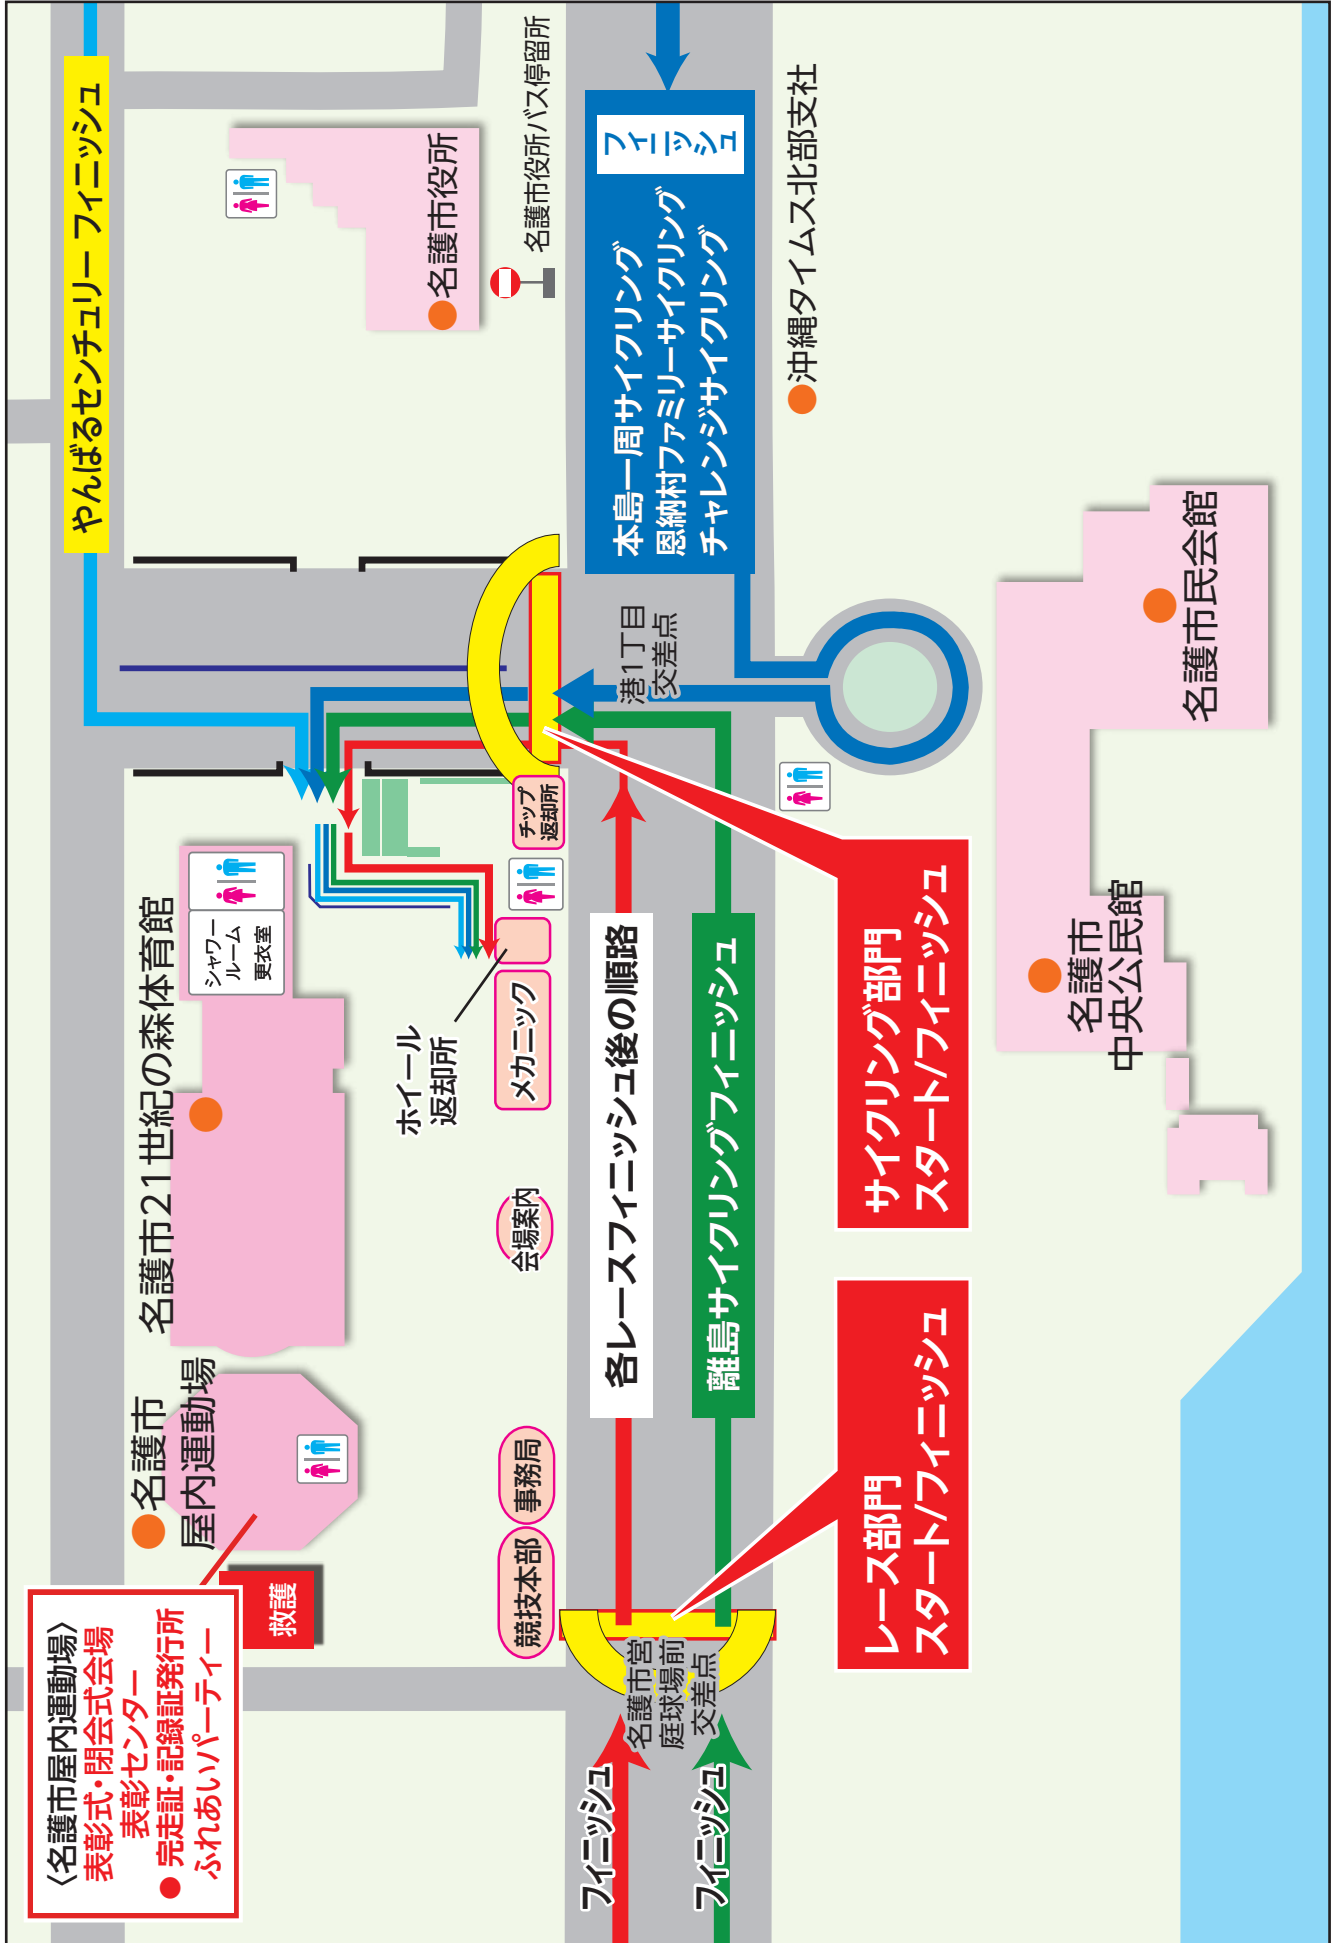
やんばるセンチュリー フィニッシュ

名護市役所

名護市役所/バス停留所

フィニッシュ

本島一周サイクリング
恩納村ファミリーサイクリング
チャレンジサイクリング

沖縄タイムス北部支社

名護市民会館

港1丁目交差点

名護市中央公民館

サイクリング部門
スタート/フィニッシュ

チップ返却所

シャワールーム
更衣室

名護市21世紀の森体育館

ホイール返却所

メカニック

各レースフィニッシュ後の順路

離島サイクリングフィニッシュ

会場案内

名護市屋内運動場

事務局

競技本部

レース部門
スタート/フィニッシュ

救護

名護市営庭球場前交差点

フィニッシュ

フィニッシュ

〈名護市屋内運動場〉
表彰式・閉会式会場
表彰センター
● 完走証・記録証発行所
ふれあいパーティー